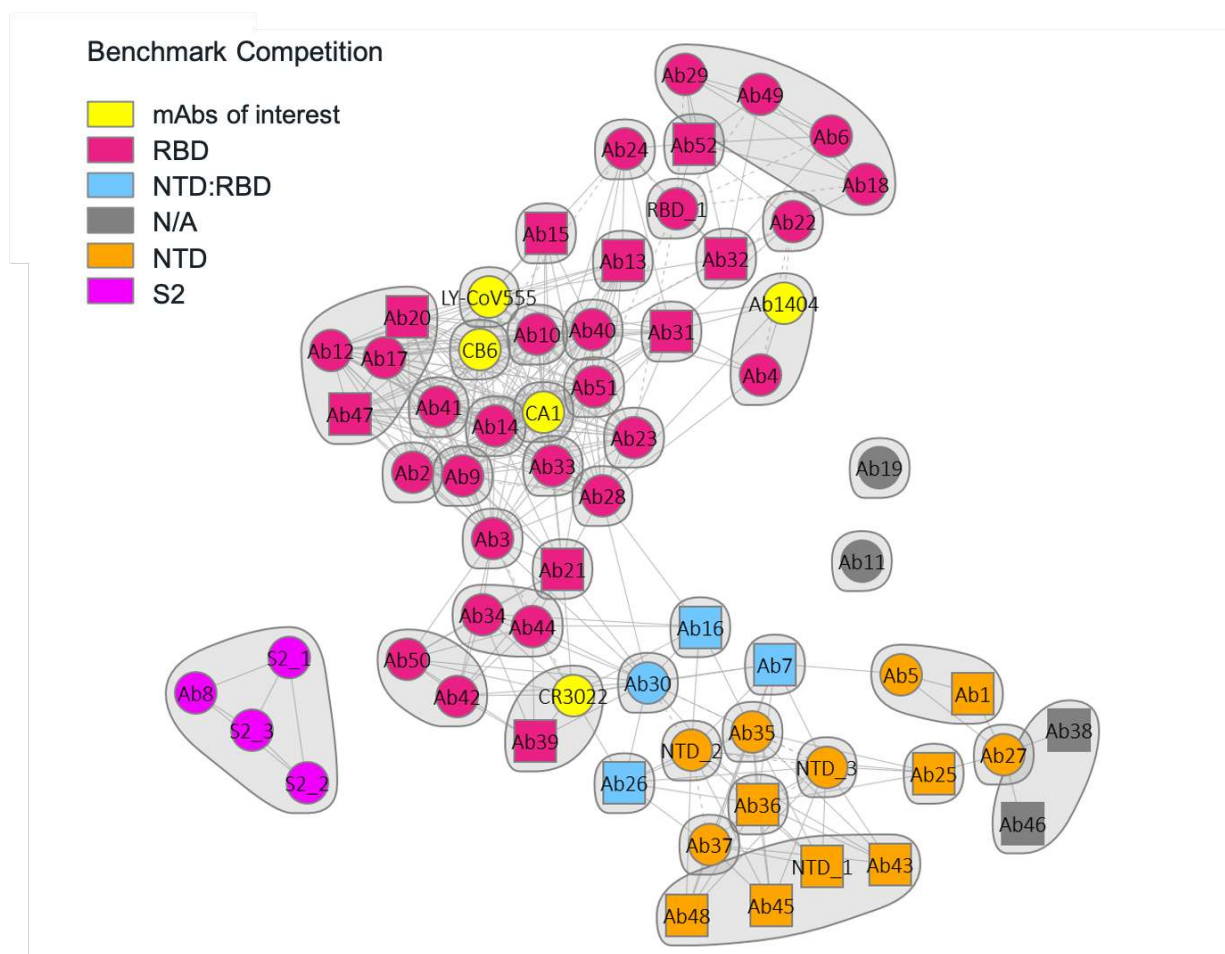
Benchmark Competition

mAbs of interest
RBD
NTD:RBD
N/A
NTD
S2

Ab29
Ab49
Ab6
Ab18
Ab24
Ab52
RBD_1
Ab22
Ab15
Ab13
Ab32
LY-CoV555
Ab1404
Ab20
Ab12
Ab17
CB6
Ab10
Ab40
Ab31
Ab4
Ab47
Ab41
Ab14
CA1
Ab51
Ab23
Ab2
Ab9
Ab33
Ab28
Ab19
Ab3
Ab21
Ab11
Ab34
Ab44
Ab16
Ab50
Ab42
CR3022
Ab30
Ab7
Ab5
Ab1
S2_1
Ab8
S2_3
S2_2
Ab39
NTD_2
Ab35
NTD_3
Ab25
Ab27
Ab38
Ab26
Ab36
Ab46
Ab37
NTD_1
Ab43
Ab48
Ab45